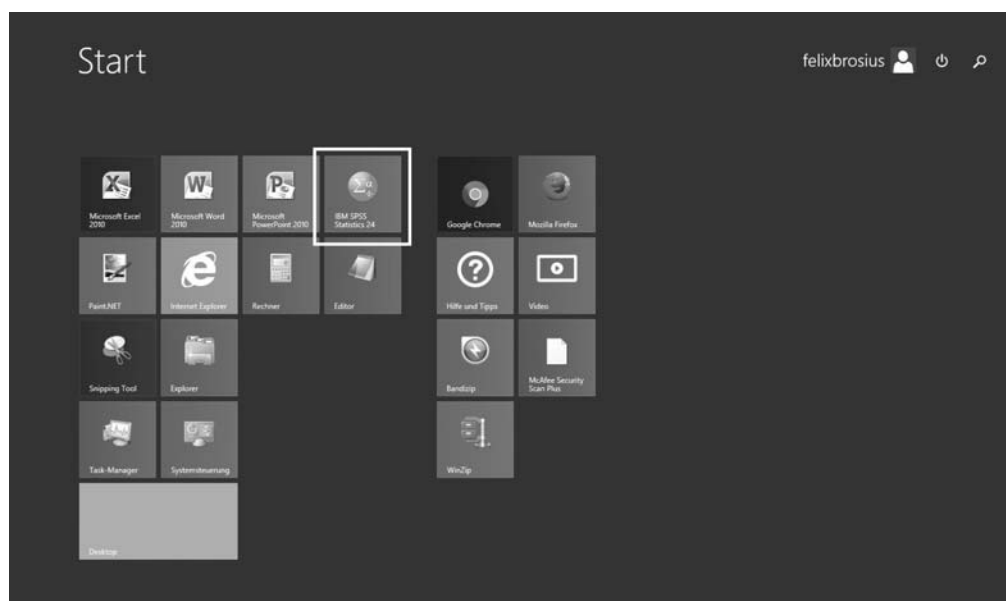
Start

felixbrosius

Microsoft Excel 2010

Microsoft Word 2010

Microsoft PowerPoint 2010

IBM SPSS Statistics 24

Google Chrome

Mozilla Firefox

Paint.NET

Internet Explorer

Rechner

Editor

Hilfe und Tipps

Videos

Snipping Tool

Explorer

Bandizip

McAfee Security Scan Plus

Task-Manager

Systemsteuerung

WinZip

Desktop